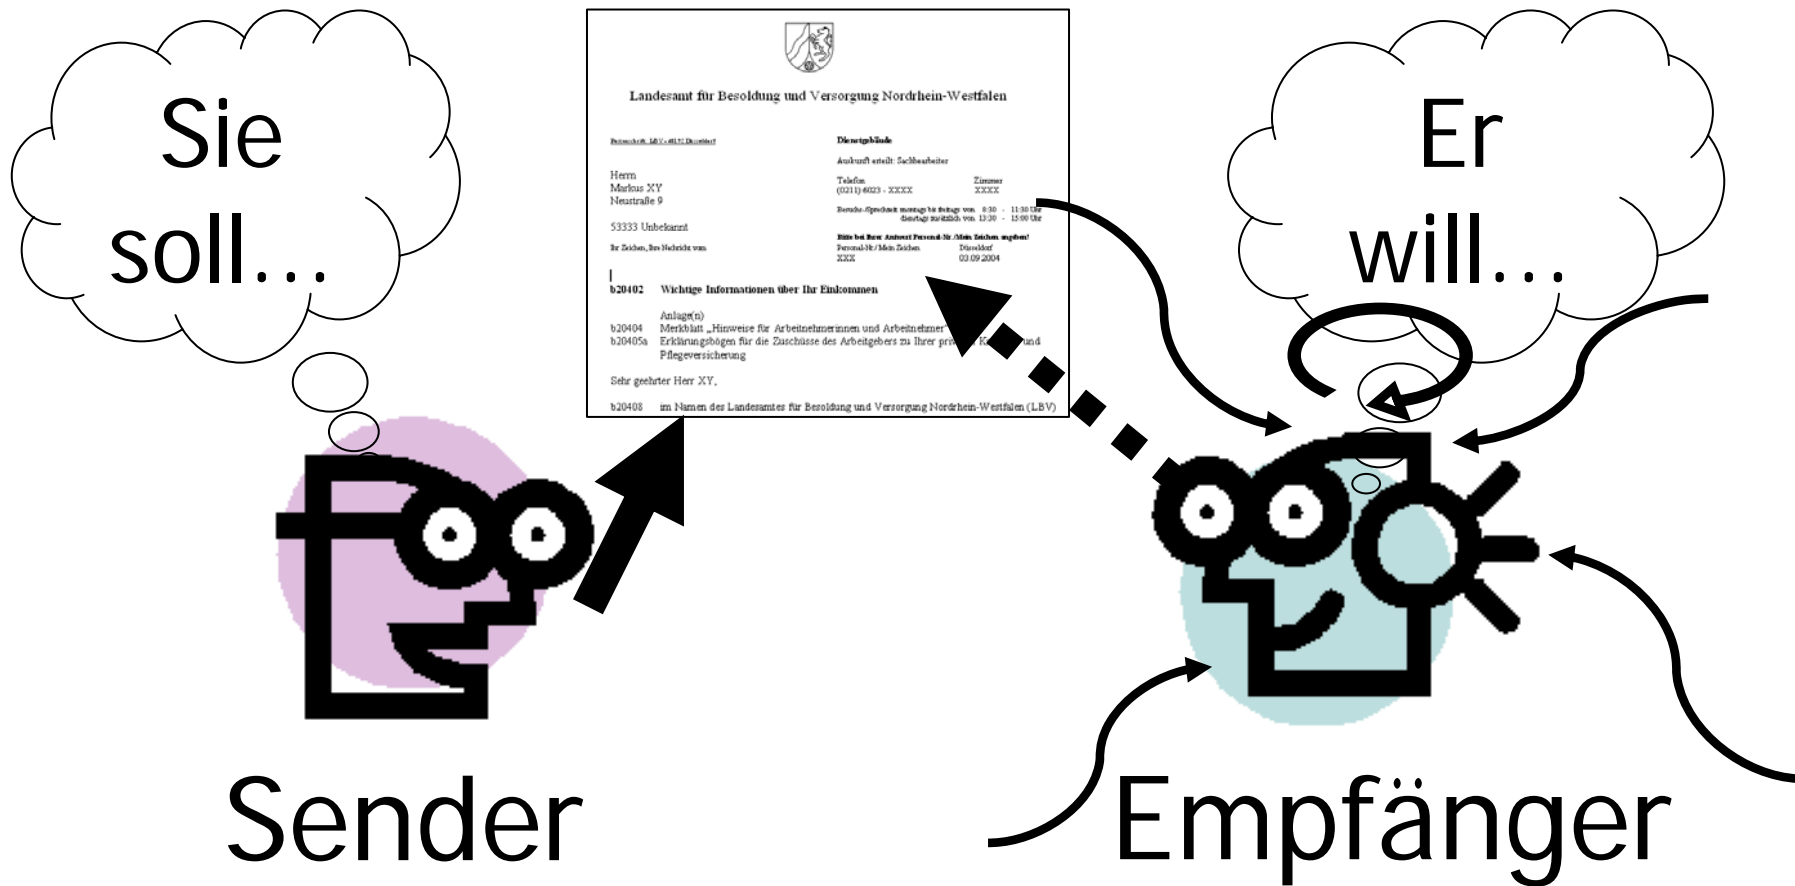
Sie soll...

Landesamt für Besoldung und Versorgung Nordrhein-Westfalen

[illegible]

Dienstgebäude

Auskunft erteilt: Sachbearbeiter

Herrn
Markus XY
Neustraße 9

53333 Unbekannt

Telefon (0211) 6023 - XXXX
Zimmer XXXX

Besuchs-/Sprechzeit montags bis freitags von 8:30 - 11:30 Uhr
dienstags zusätzlich von 13:30 - 15:00 Uhr

Bitte bei Ihrer Antwort Personal-Nr./Mein Zeichen angeben!

Ihr Zeichen, Ihre Nachricht vom

Personal-Nr./Mein Zeichen XXX
Düsseldorf 03.09.2004

b20402 Wichtige Informationen über Ihr Einkommen

Anlage(n)
b20404 Merkblatt „Hinweise für Arbeitnehmerinnen und Arbeitnehmer"
b20405a Erklärungsbögen für die Zuschüsse des Arbeitgebers zu Ihrer priv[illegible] K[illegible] und Pflegeversicherung

Sehr geehrter Herr XY,

b20408 im Namen des Landesamtes für Besoldung und Versorgung Nordrhein-Westfalen (LBV)

Er will...

Sender

Empfänger